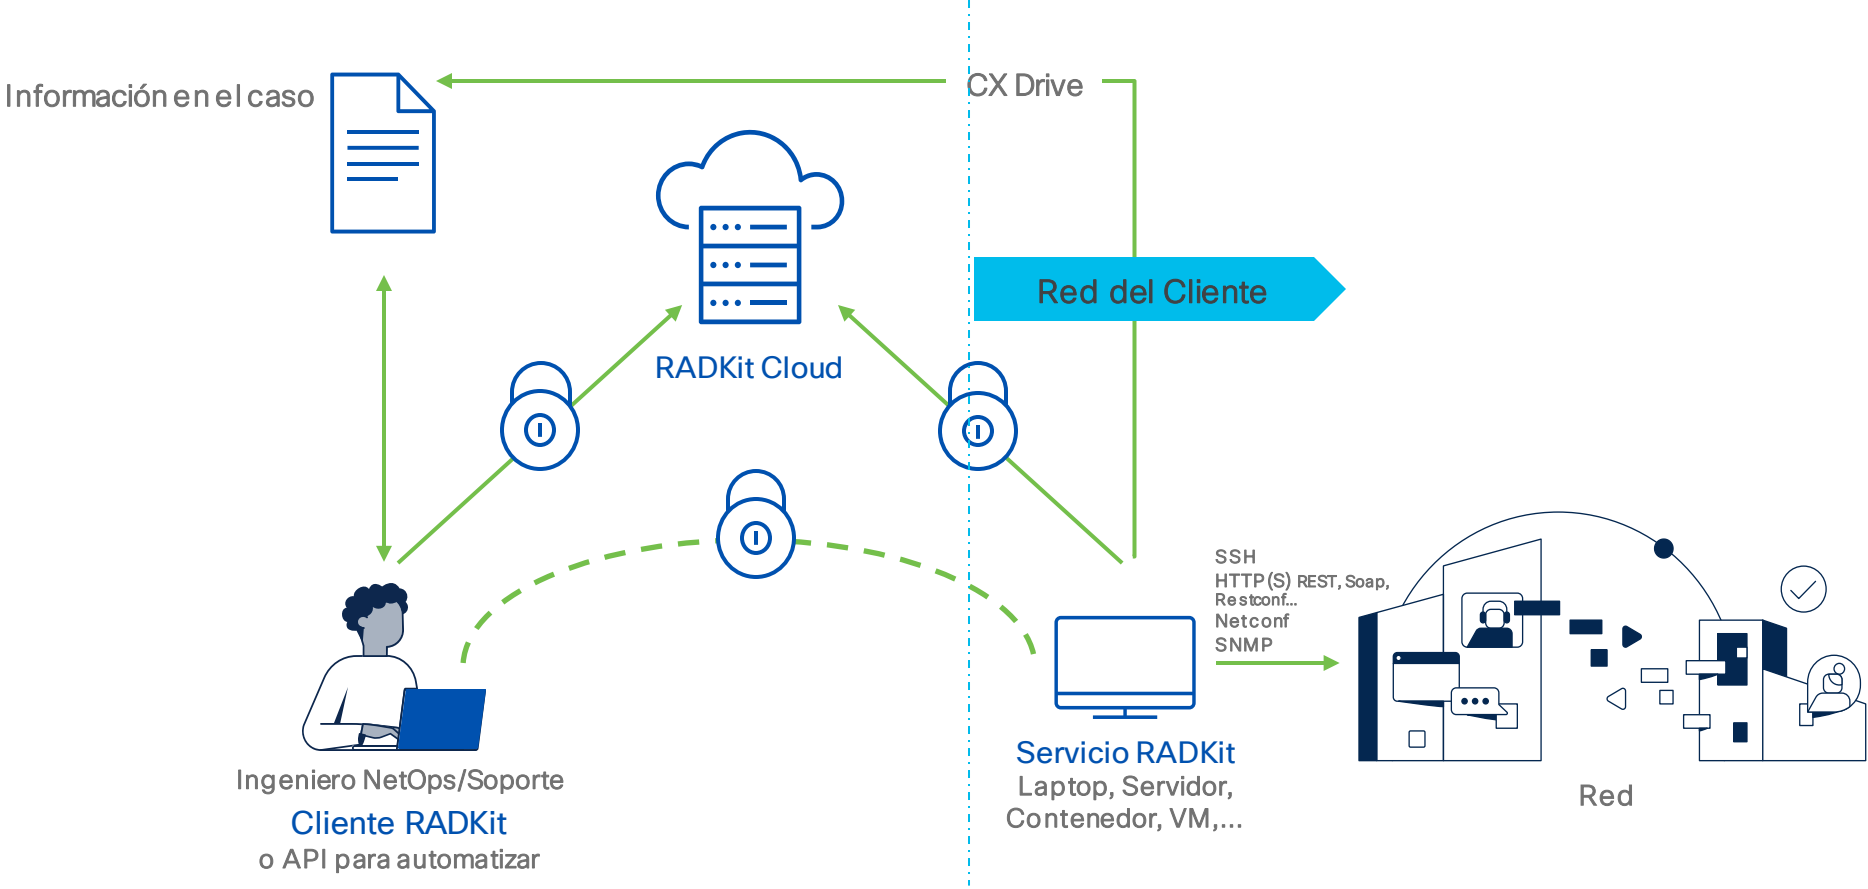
Información en el caso

CX Drive

RADKit Cloud

Red del Cliente

SSH
HTTP(S) REST, Soap, Restconf...
Netconf
SNMP

Ingeniero NetOps/Soporte
Cliente RADKit
o API para automatizar

Servicio RADKit
Laptop, Servidor, Contenedor, VM,...

Red